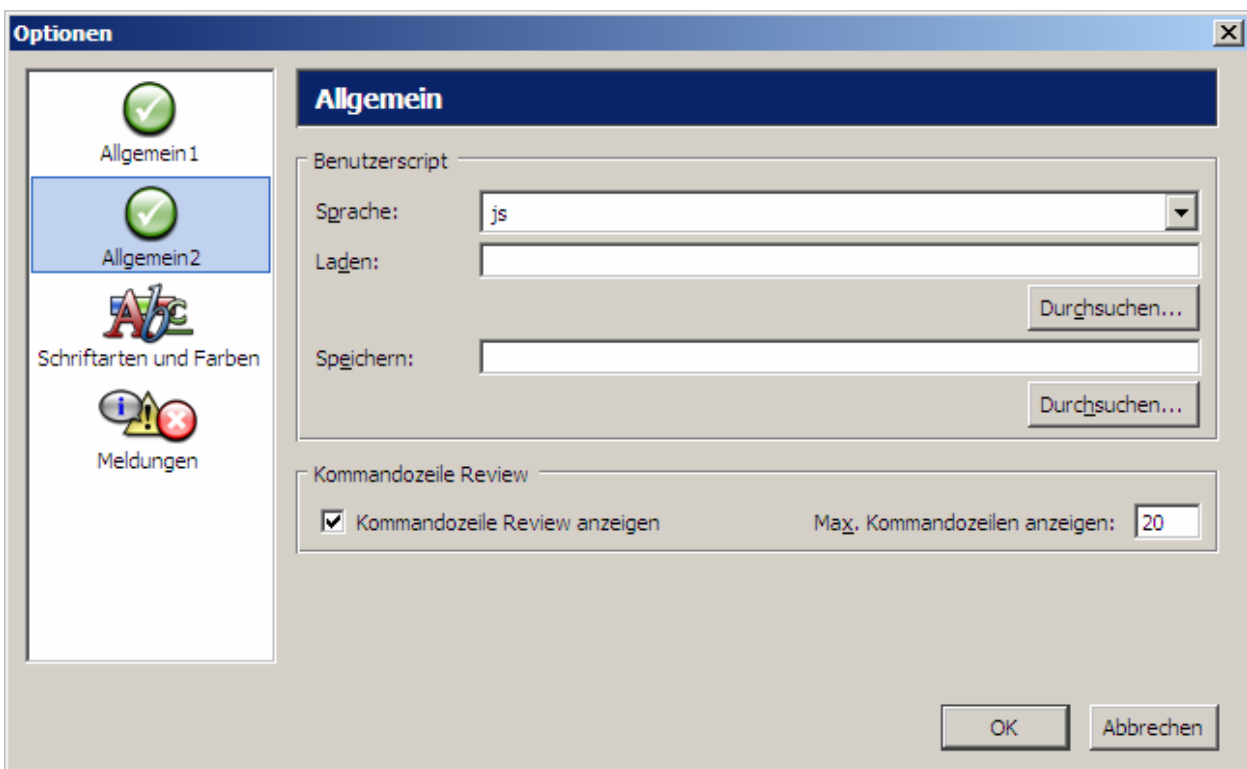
Optionen

Allgemein1

Allgemein2

Schriftarten und Farben

Meldungen

Allgemein

Benutzerscript

Sprache: js

Laden:

Durchsuchen...

Speichern:

Durchsuchen...

Kommandozeile Review

Kommandozeile Review anzeigen

Max. Kommandozeilen anzeigen: 20

OK

Abbrechen